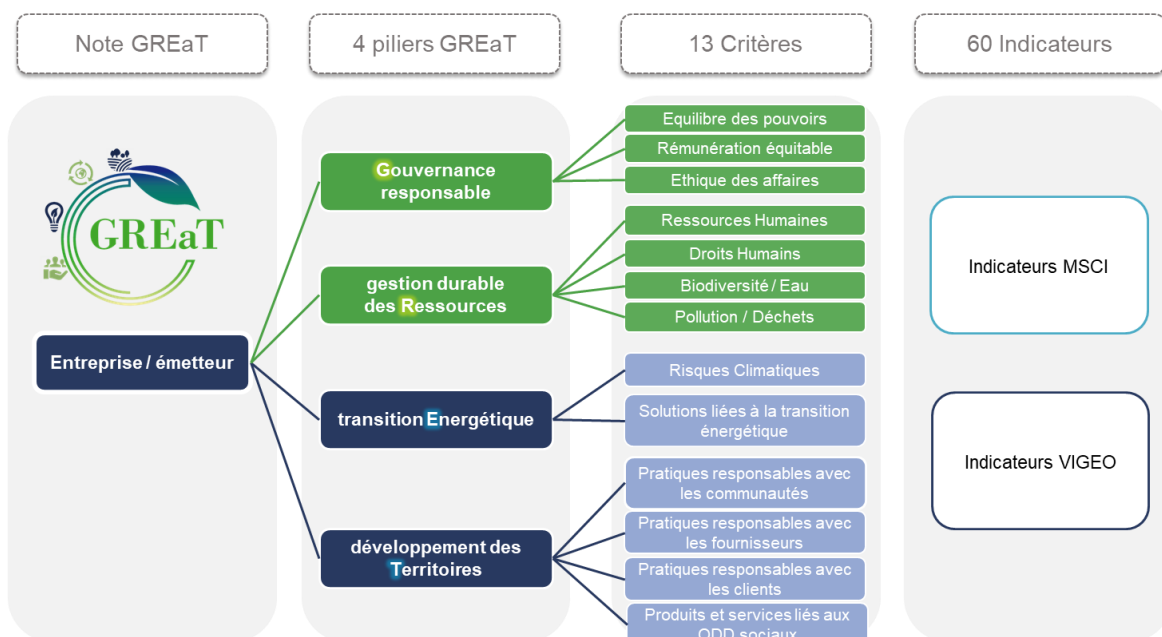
Note GREaT

4 piliers GREaT

13 Critères

60 Indicateurs

GREaT

Entreprise / émetteur

Gouvernance responsable

gestion durable des Ressources

transition Energétique

développement des Territoires

Equilibre des pouvoirs

Rémunération équitable

Ethique des affaires

Ressources Humaines

Droits Humains

Biodiversité / Eau

Pollution / Déchets

Risques Climatiques

Solutions liées à la transition énergétique

Pratiques responsables avec les communautés

Pratiques responsables avec les fournisseurs

Pratiques responsables avec les clients

Produits et services liés aux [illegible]

Indicateurs MSCI

Indicateurs VIGEO